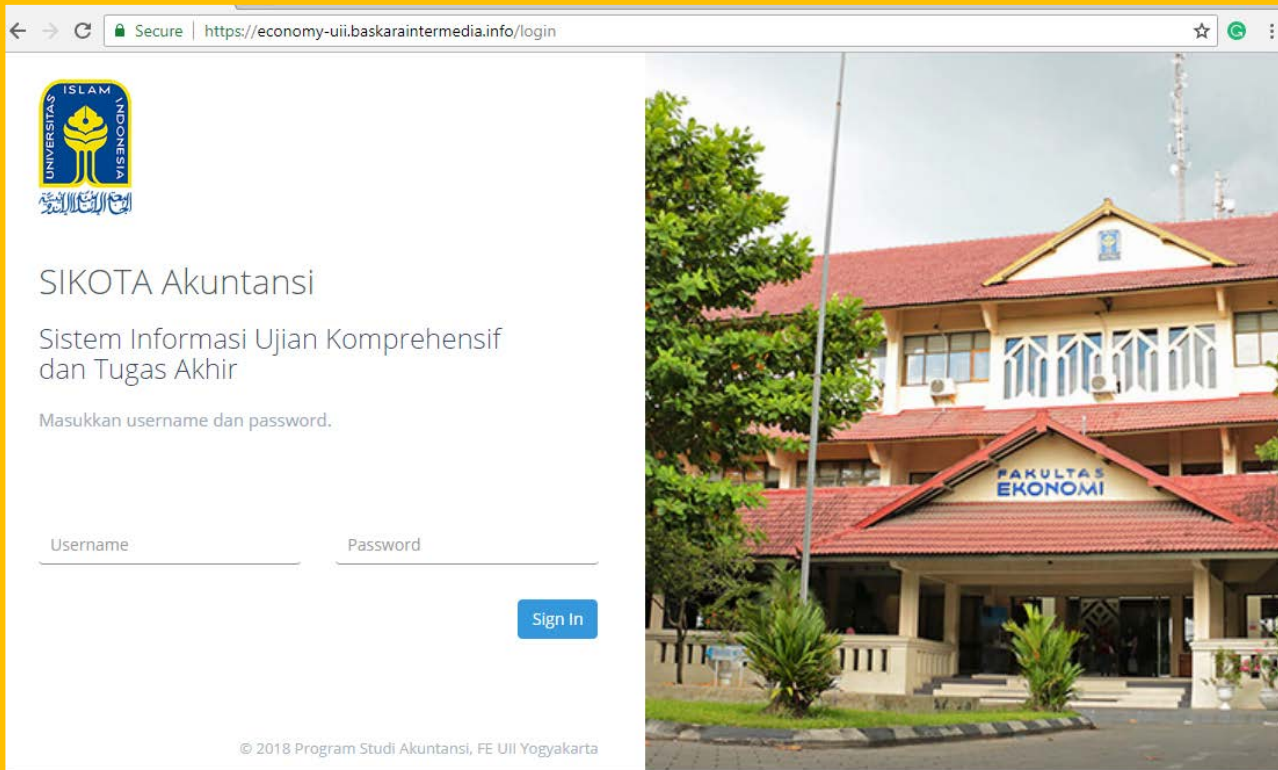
Secure | https://economy-uii.baskaraintermedia.info/login

ISLAM UNIVERSITAS INDONESIA

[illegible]

SIKOTA Akuntansi

Sistem Informasi Ujian Komprehensif dan Tugas Akhir

Masukkan username dan password.

Username

Password

Sign In

© 2018 Program Studi Akuntansi, FE UII Yogyakarta

FAKULTAS EKONOMI